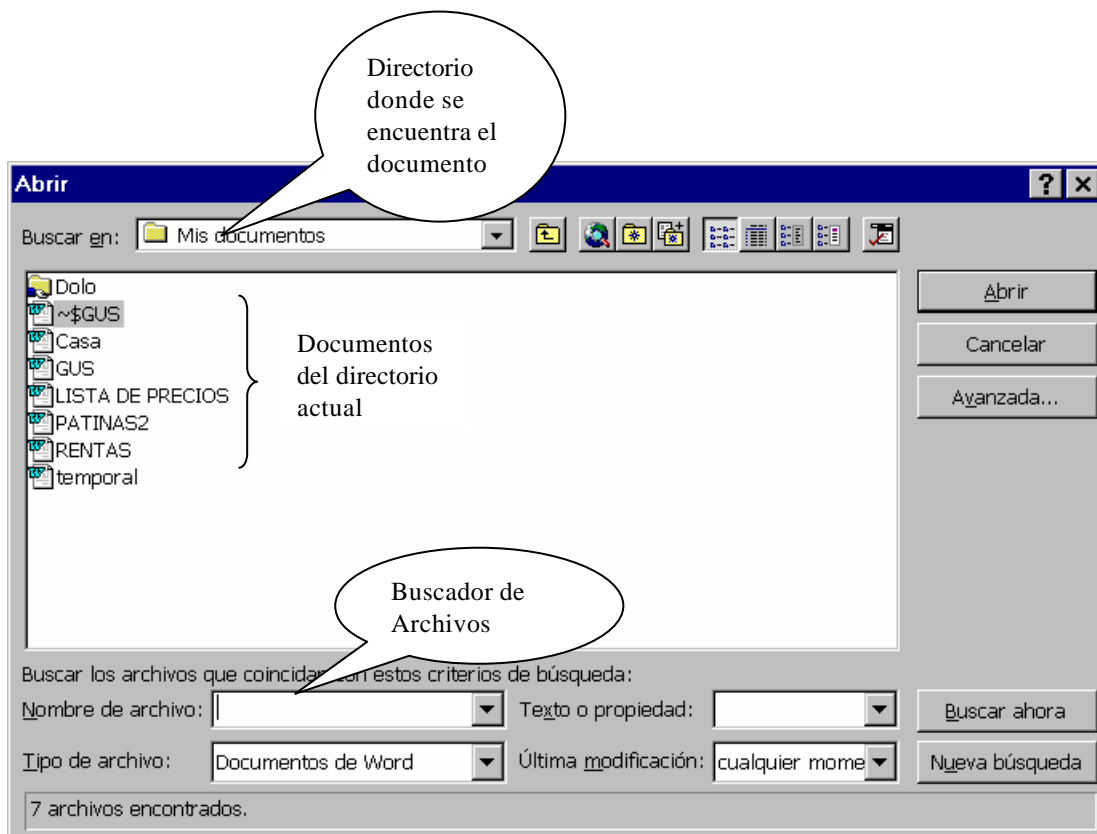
Directorio donde se encuentra el documento

Abrir

?

Buscar en: Mis documentos

Dolo
~$GUS
Casa
GUS
LISTA DE PRECIOS
PATINAS2
RENTAS
temporal

Documentos del directorio actual

Abrir
Cancelar
Avanzada...

Buscador de Archivos

Buscar los archivos que coincidan con estos criterios de búsqueda:
Nombre de archivo:
Texto o propiedad:
Buscar ahora
Tipo de archivo: Documentos de Word
Última modificación: cualquier mome
Nueva búsqueda
7 archivos encontrados.